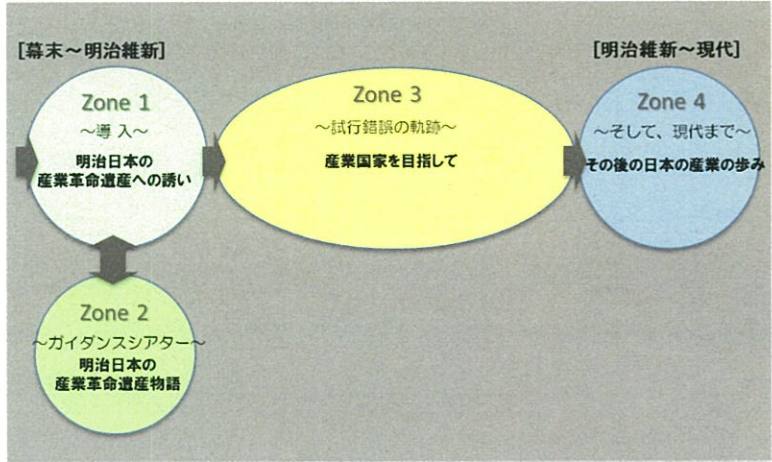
[幕末～明治維新]

Zone 1
～導 入～
明治日本の
産業革命遺産への誘い

Zone 2
～ガイダンスシアター～
明治日本の
産業革命遺産物語

Zone 3
～試行錯誤の軌跡～
産業国家を目指して

[明治維新～現代]

Zone 4
～そして、現代まで～
その後の日本の産業の歩み